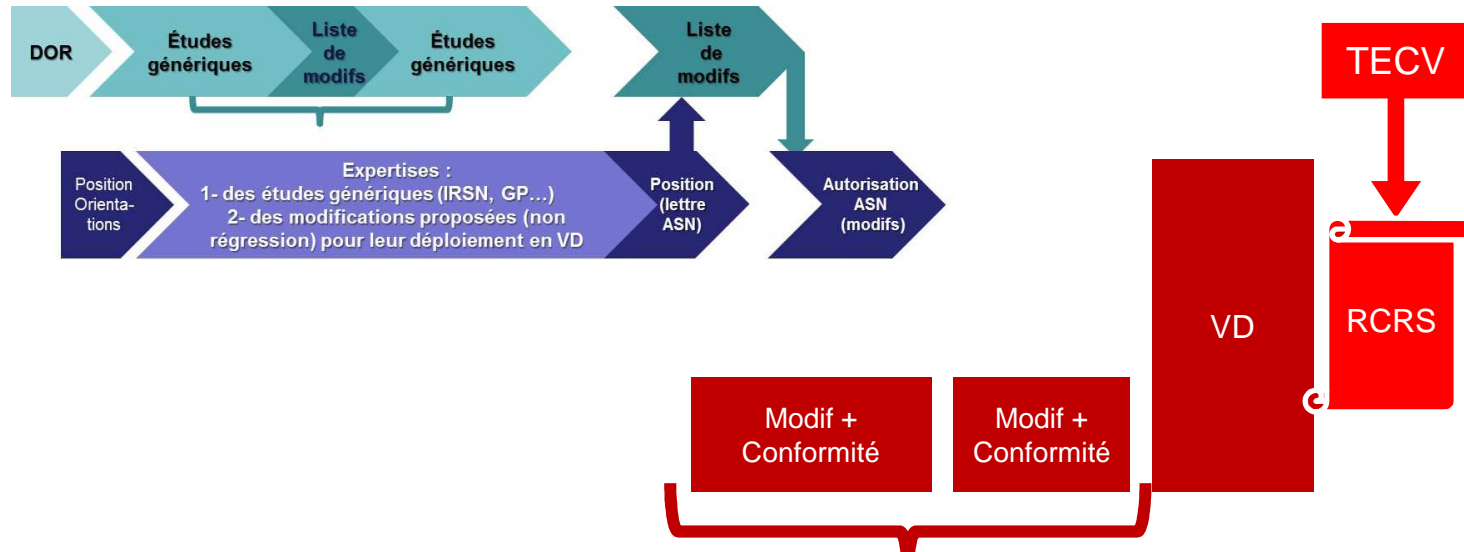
DOR

Études génériques

Liste de modifs

Études génériques

Liste de modifs

TECV

Position Orientations

Expertises :
1- des études génériques (IRSN, GP…)
2- des modifications proposées (non régression) pour leur déploiement en VD

Position (lettre ASN)

Autorisation ASN (modifs)

VD

RCRS

Modif + Conformité

Modif + Conformité